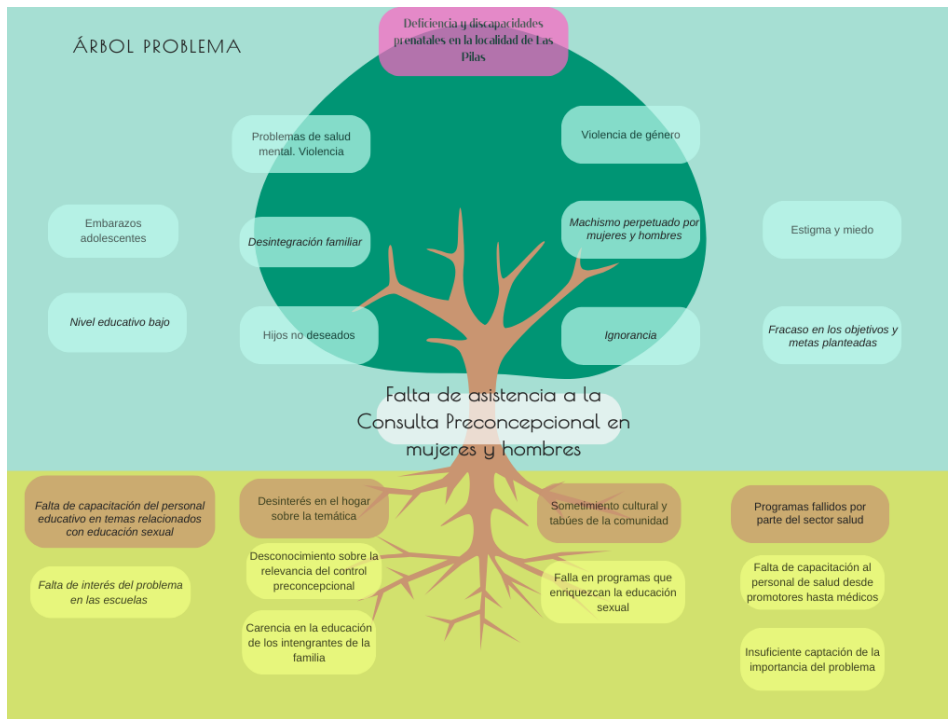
ÁRBOL PROBLEMA

Deficiencia y discapacidades prenatales en la localidad de Las Pilas

Problemas de salud mental. Violencia

Violencia de género

Embarazos adolescentes

Desintegración familiar

Machismo perpetuado por mujeres y hombres

Estigma y miedo

Nivel educativo bajo

Hijos no deseados

Ignorancia

Fracaso en los objetivos y metas planteadas

Falta de asistencia a la Consulta Preconcepcional en mujeres y hombres

Falta de capacitación del personal educativo en temas relacionados con educación sexual

Desinterés en el hogar sobre la temática

Sometimiento cultural y tabúes de la comunidad

Programas fallidos por parte del sector salud

Falta de interés del problema en las escuelas

Desconocimiento sobre la relevancia del control preconcepcional

Falla en programas que enriquezcan la educación sexual

Falta de capacitación al personal de salud desde promotores hasta médicos

Carencia en la educación de los intengrantes de la familia

Insuficiente captación de la importancia del problema